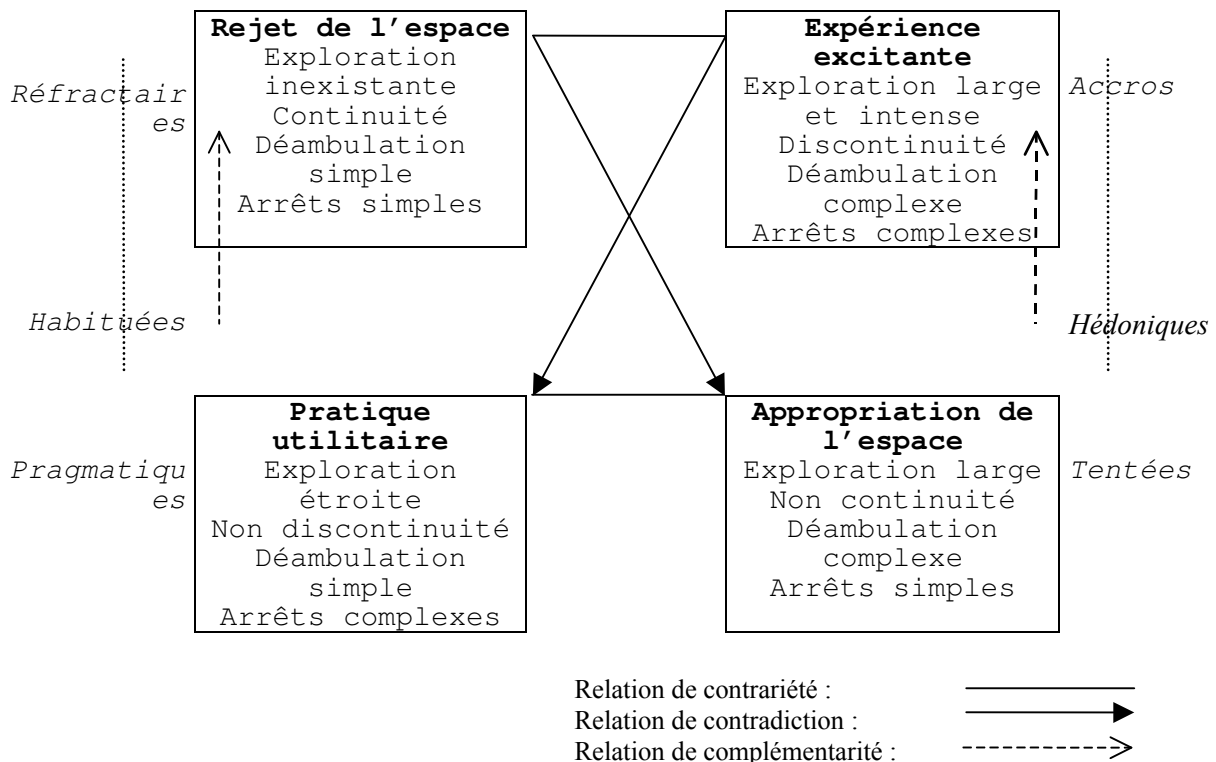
Réfractaires

**Rejet de l'espace**
Exploration inexistante
Continuité
Déambulation simple
Arrêts simples

**Expérience excitante**
Exploration large et intense
Discontinuité
Déambulation complexe
Arrêts complexes

Accros

Habituées

Hédoniques

Pragmatiques

**Pratique utilitaire**
Exploration étroite
Non discontinuité
Déambulation simple
Arrêts complexes

**Appropriation de l'espace**
Exploration large
Non continuité
Déambulation complexe
Arrêts simples

Tentées

Relation de contrariété :
Relation de contradiction :
Relation de complémentarité :